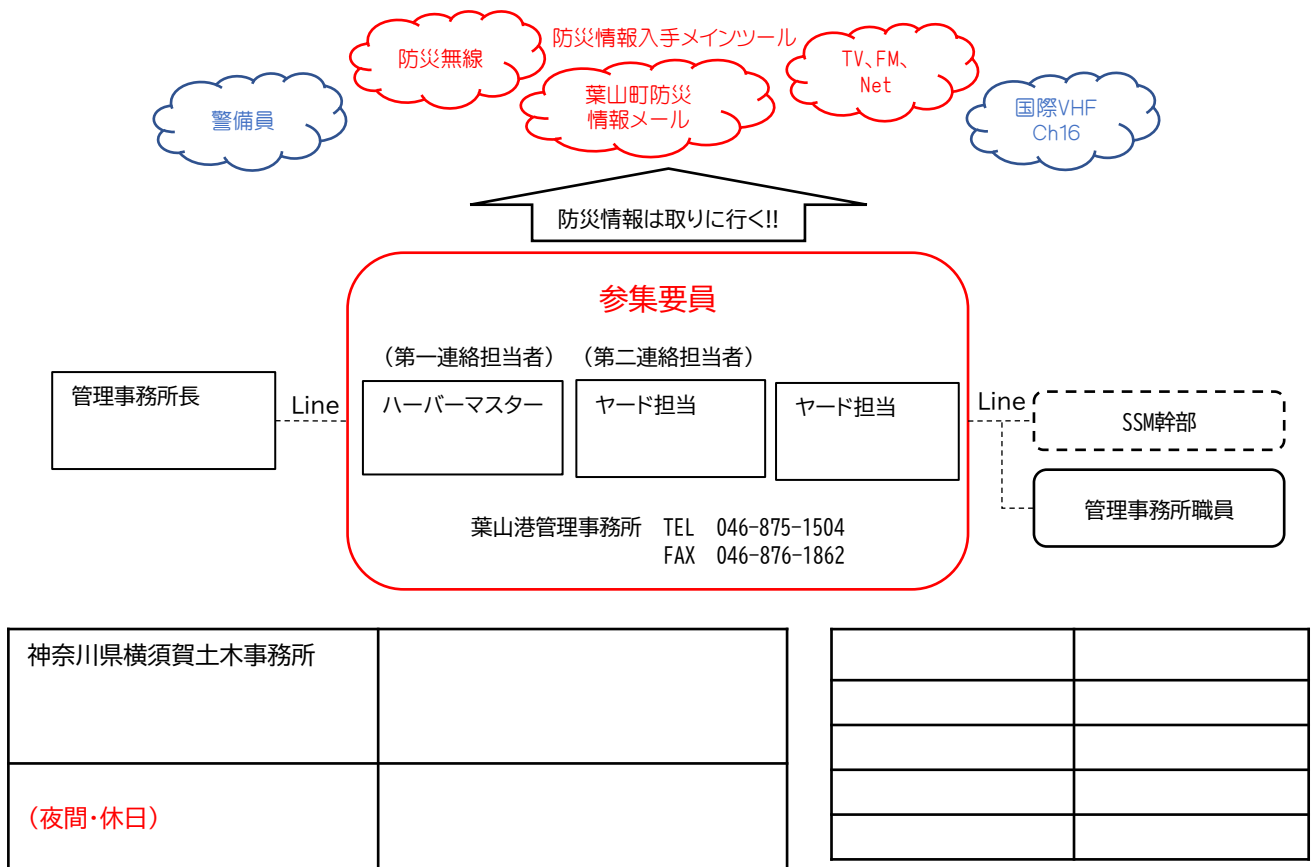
防災情報入手メインツール

警備員

防災無線

葉山町防災情報メール

TV、FM、Net

国際VHF Ch16

防災情報は取りに行く!!

参集要員

（第一連絡担当者）（第二連絡担当者）

管理事務所長

Line

ハーバーマスター

ヤード担当

ヤード担当

Line

SSM幹部

管理事務所職員

葉山港管理事務所 TEL 046-875-1504
FAX 046-876-1862

| 神奈川県横須賀土木事務所 | |
|---|---|
| （夜間・休日） | |

| | |
|---|---|
| | |
| | |
| | |
| | |